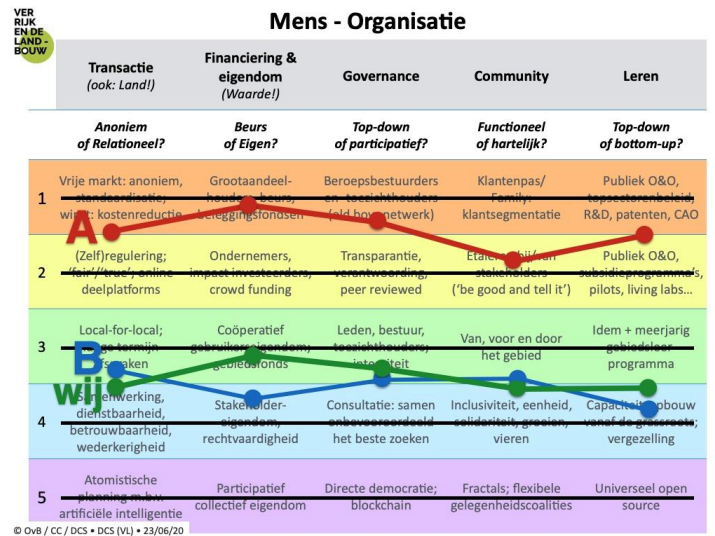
VERRIJKEN DE LANDBOUW

Mens - Organisatie

| | Transactie (ook: Land!) | Financiering & eigendom (Waarde!) | Governance | Community | Leren |
|---|---|---|---|---|---|
| | Anoniem of Relationeel? | Beurs of Eigen? | Top-down of participatief? | Functioneel of hartelijk? | Top-down of bottom-up? |
| 1 | Vrije markt: anoniem, standaardisatie, winst: kostenreductie | Grootaandeelhouders, beurs, beleggingsfondsen | Beroepsbestuurders en -toezichthouders (old boys netwerk) | Klantenpas/ Family: klantsegmentatie | Publiek O&O, topsectorenbeleid, R&D, patenten, CAO |
| 2 | (Zelf)regulering; 'fair'/'true'; online deelplatforms | Ondernemers, impact investeerders, crowd funding | Transparantie, verantwoording, peer reviewed | Etalage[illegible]/ van stakeholders ('be good and tell it') | Publiek O&O, subsidieprogramma's, pilots, living labs... |
| 3 | Local-for-local; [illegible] termijn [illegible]s zaken | Coöperatief gebruikers eigendom; gebiedsfonds | Leden, bestuur, toezichthouders; integriteit | Van, voor en door het gebied | Idem + meerjarig gebiedsleer programma |
| 4 | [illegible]samenwerking, dienstbaarheid, betrouwbaarheid, wederkerigheid | Stakeholder-eigendom, rechtvaardigheid | Consultatie: samen onbevooroordeeld het beste zoeken | Inclusiviteit, eenheid, solidariteit, groeien, vieren | Capaciteitsopbouw vanaf de grassroots; vergezelling |
| 5 | Atomistische planning m.b.v. artificiële intelligentie | Participatief collectief eigendom | Directe democratie; blockchain | Fractals; flexibele gelegenheidscoalities | Universeel open source |

A
B
wij

© OvB / CC / DCS • DCS (VL) • 23/06/20